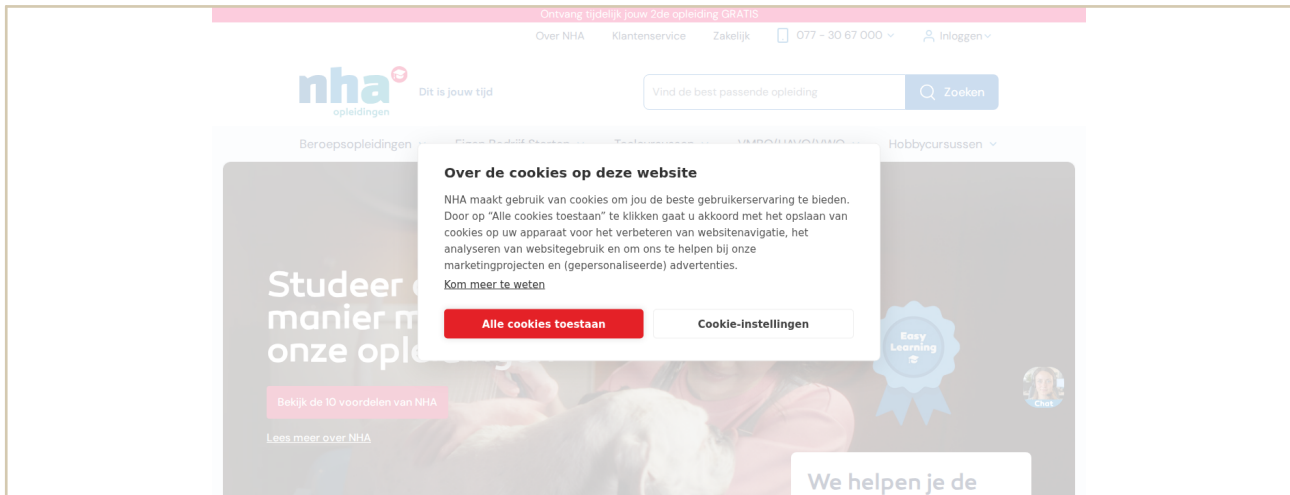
Ontvang tijdelijk jouw 2de opleiding GRATIS

Over NHA Klantenservice Zakelijk 077 - 30 67 000 Inloggen

nha opleidingen Dit is jouw tijd

Vind de best passende opleiding Zoeken

Beroepsopleidingen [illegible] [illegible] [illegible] Hobbycursussen

Over de cookies op deze website

NHA maakt gebruik van cookies om jou de beste gebruikerservaring te bieden. Door op "Alle cookies toestaan" te klikken gaat u akkoord met het opslaan van cookies op uw apparaat voor het verbeteren van websitenavigatie, het analyseren van websitegebruik en om ons te helpen bij onze marketingprojecten en (gepersonaliseerde) advertenties.

Kom meer te weten

Alle cookies toestaan

Cookie-instellingen

Studeer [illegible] manier m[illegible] onze ople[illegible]

Easy Learning

Chat

Bekijk de 10 voordelen van NHA

Lees meer over NHA

We helpen je de